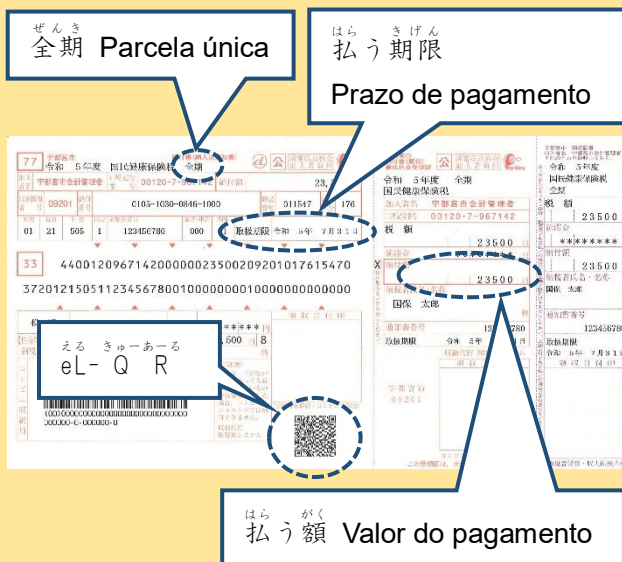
ぜんき
全期 Parcela única

はら きげん
払う期限
Prazo de pagamento

える きゅーあーる
eL- Q R

はら がく
払う額 Valor do pagamento

77 宇部市
令和 5年度 国民健康保険税 全期

00120-7-967142
09201
C105-1030-0846-1000
011547 176
01 21 505 1 123456780 000 取扱期限 令和 5年 7月31日
33
440012096714200000023500209201017615470
372012150511234567800100000000100000000000

令和 5年度 全期
国民健康保険税
宇部市会計管理者
00120-7-967142
税額
23500
23500
23500
国保 太郎
取扱期限 令和 5年 7月31日
09201

令和 5年度
国民健康保険税
全期
23500
23500
国保 太郎
123456780
令和 5年 7月31日